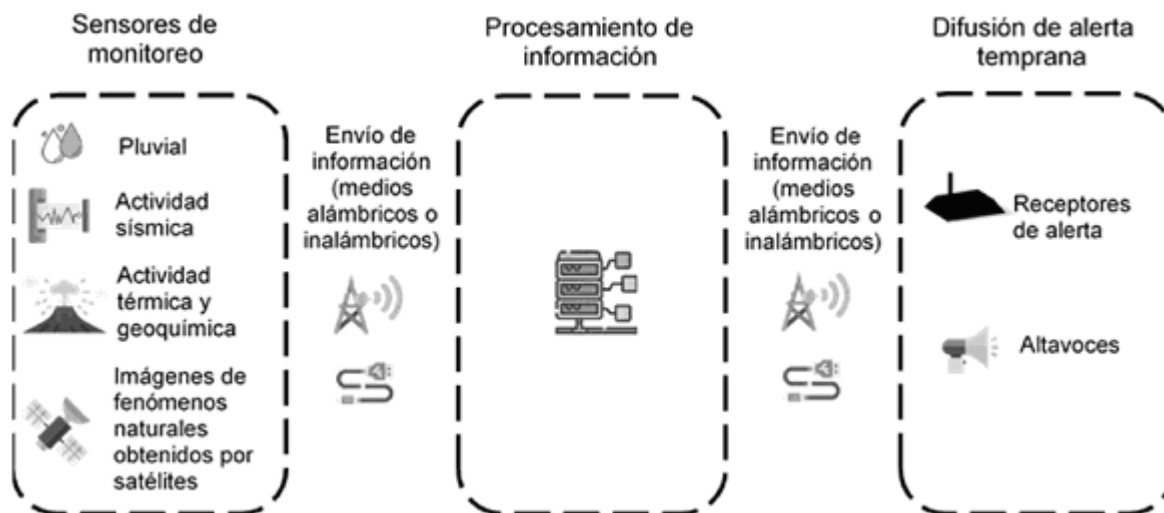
Sensores de monitoreo

Pluvial

Actividad sísmica

Actividad térmica y geoquímica

Imágenes de fenómenos naturales obtenidos por satélites

Envío de información (medios alámbricos o inalámbricos)

Procesamiento de información

Envío de información (medios alámbricos o inalámbricos)

Difusión de alerta temprana

Receptores de alerta

Altavoces